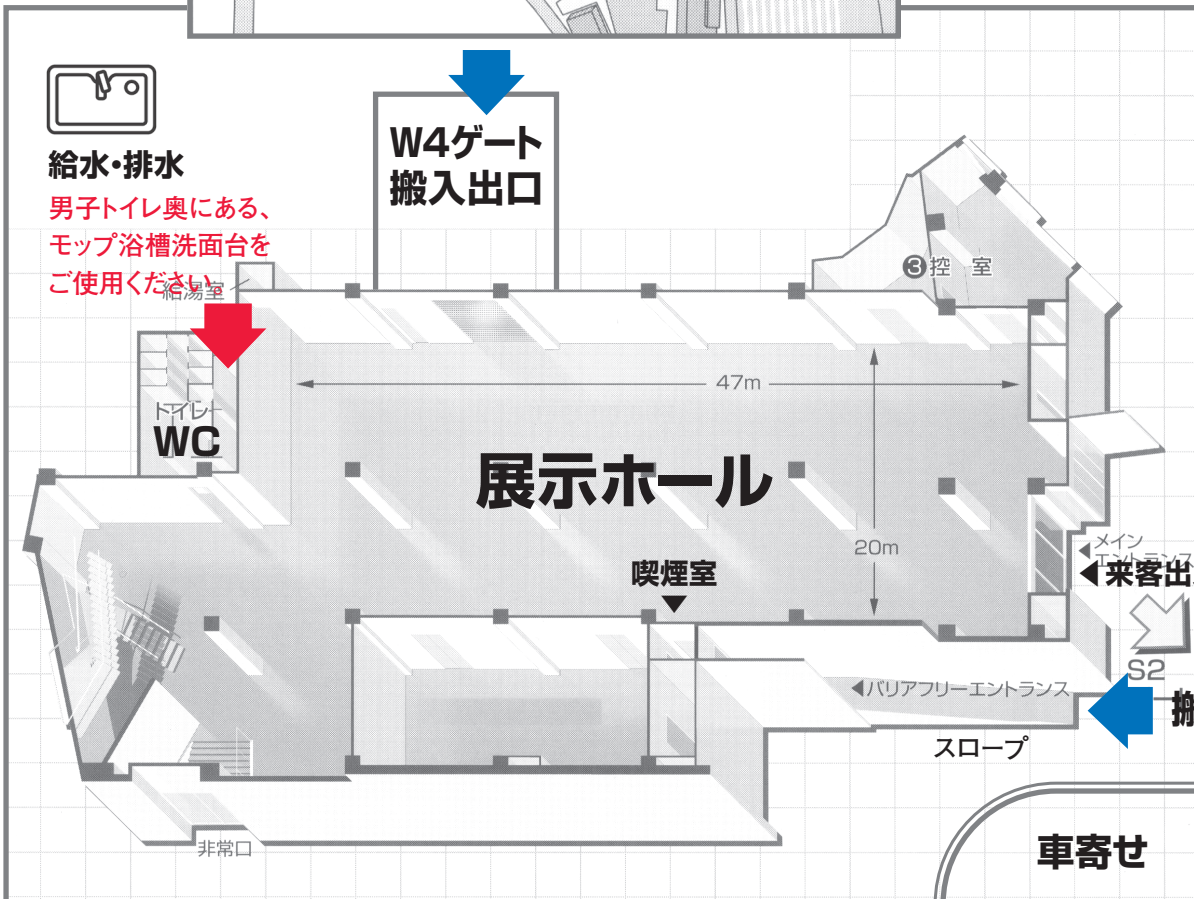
給水・排水
男子トイレ奥にある、
モップ浴槽洗面台を
ご使用ください。

W4ゲート
搬入出口

給湯室

③控　室

47m

トイレ
WC

展示ホール

20m

◀メイン
エントランス
◀来客出

喫煙室

S2

◀バリアフリーエントランス

搬

スロープ

非常口

車寄せ